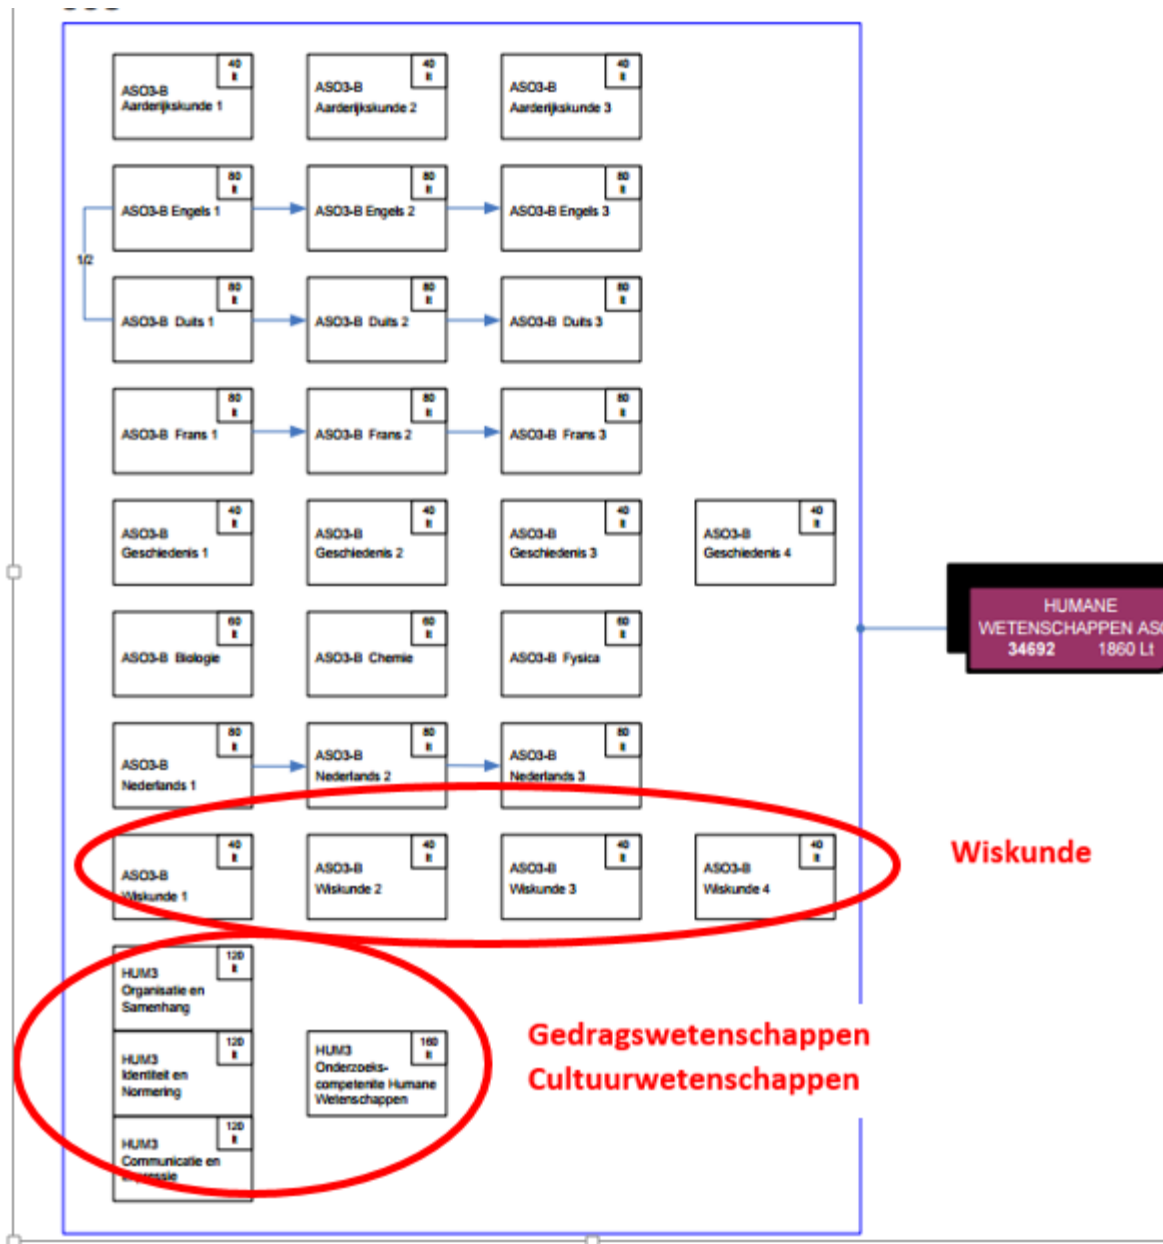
40 lt
ASO3-B Aardrijkskunde 1

40 lt
ASO3-B Aardrijkskunde 2

40 lt
ASO3-B Aardrijkskunde 3

80 lt
ASO3-B Engels 1

80 lt
ASO3-B Engels 2

80 lt
ASO3-B Engels 3

1/2

80 lt
ASO3-B Duits 1

80 lt
ASO3-B Duits 2

80 lt
ASO3-B Duits 3

80 lt
ASO3-B Frans 1

80 lt
ASO3-B Frans 2

80 lt
ASO3-B Frans 3

40 lt
ASO3-B Geschiedenis 1

40 lt
ASO3-B Geschiedenis 2

40 lt
ASO3-B Geschiedenis 3

40 lt
ASO3-B Geschiedenis 4

HUMANE WETENSCHAPPEN AS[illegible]
34692 1860 Lt

60 lt
ASO3-B Biologie

60 lt
ASO3-B Chemie

60 lt
ASO3-B Fysica

80 lt
ASO3-B Nederlands 1

80 lt
ASO3-B Nederlands 2

80 lt
ASO3-B Nederlands 3

40 lt
ASO3-B Wiskunde 1

40 lt
ASO3-B Wiskunde 2

40 lt
ASO3-B Wiskunde 3

40 lt
ASO3-B Wiskunde 4

Wiskunde

120 lt
HUM3 Organisatie en Samenhang

120 lt
HUM3 Identiteit en Normering

160 lt
HUM3 Onderzoeks-competentie Humane Wetenschappen

120 lt
HUM3 Communicatie en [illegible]

Gedragswetenschappen
Cultuurwetenschappen